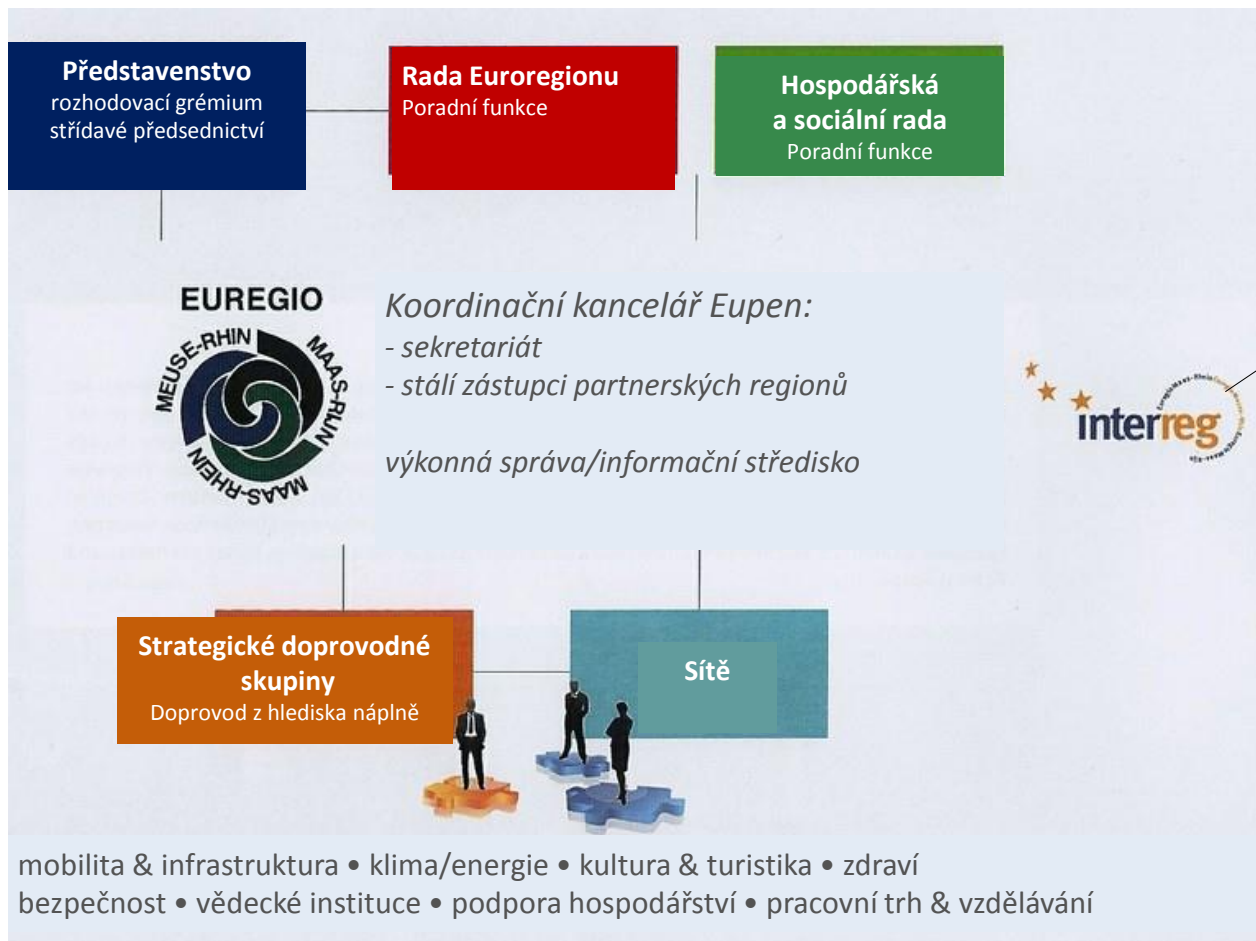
Představenstvo
rozhodovací grémium
střídavé předsednictví

Rada Euroregionu
Poradní funkce

Hospodářská a sociální rada
Poradní funkce

EUREGIO
MEUSE-RHIN MAAS-RIJN MAAS-RHEIN

Koordinační kancelář Eupen:
- sekretariát
- stálí zástupci partnerských regionů

výkonná správa/informační středisko

interreg

Strategické doprovodné skupiny
Doprovod z hlediska náplně

Sítě

mobilita & infrastruktura • klima/energie • kultura & turistika • zdraví
bezpečnost • vědecké instituce • podpora hospodářství • pracovní trh & vzdělávání